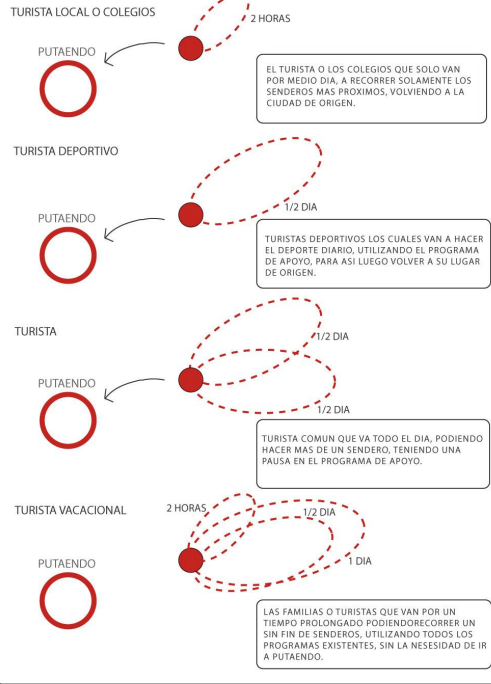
TURISTA LOCAL O COLEGIOS

2 HORAS

PUTAENDO

EL TURISTA O LOS COLEGIOS QUE SOLO VAN POR MEDIO DIA, A RECORRER SOLAMENTE LOS SENDEROS MAS PROXIMOS, VOLVIENDO A LA CIUDAD DE ORIGEN.

TURISTA DEPORTIVO

1/2 DIA

PUTAENDO

TURISTAS DEPORTIVOS LOS CUALES VAN A HACER EL DEPORTE DIARIO, UTILIZANDO EL PROGRAMA DE APOYO, PARA ASI LUEGO VOLVER A SU LUGAR DE ORIGEN.

TURISTA

1/2 DIA

PUTAENDO

1/2 DIA

TURISTA COMUN QUE VA TODO EL DIA, PODIENDO HACER MAS DE UN SENDERO, TENIENDO UNA PAUSA EN EL PROGRAMA DE APOYO.

TURISTA VACACIONAL

2 HORAS

1/2 DIA

PUTAENDO

1 DIA

LAS FAMILIAS O TURISTAS QUE VAN POR UN TIEMPO PROLONGADO PODIENDORECORRER UN SIN FIN DE SENDEROS, UTILIZANDO TODOS LOS PROGRAMAS EXISTENTES, SIN LA NESESIDAD DE IR A PUTAENDO.